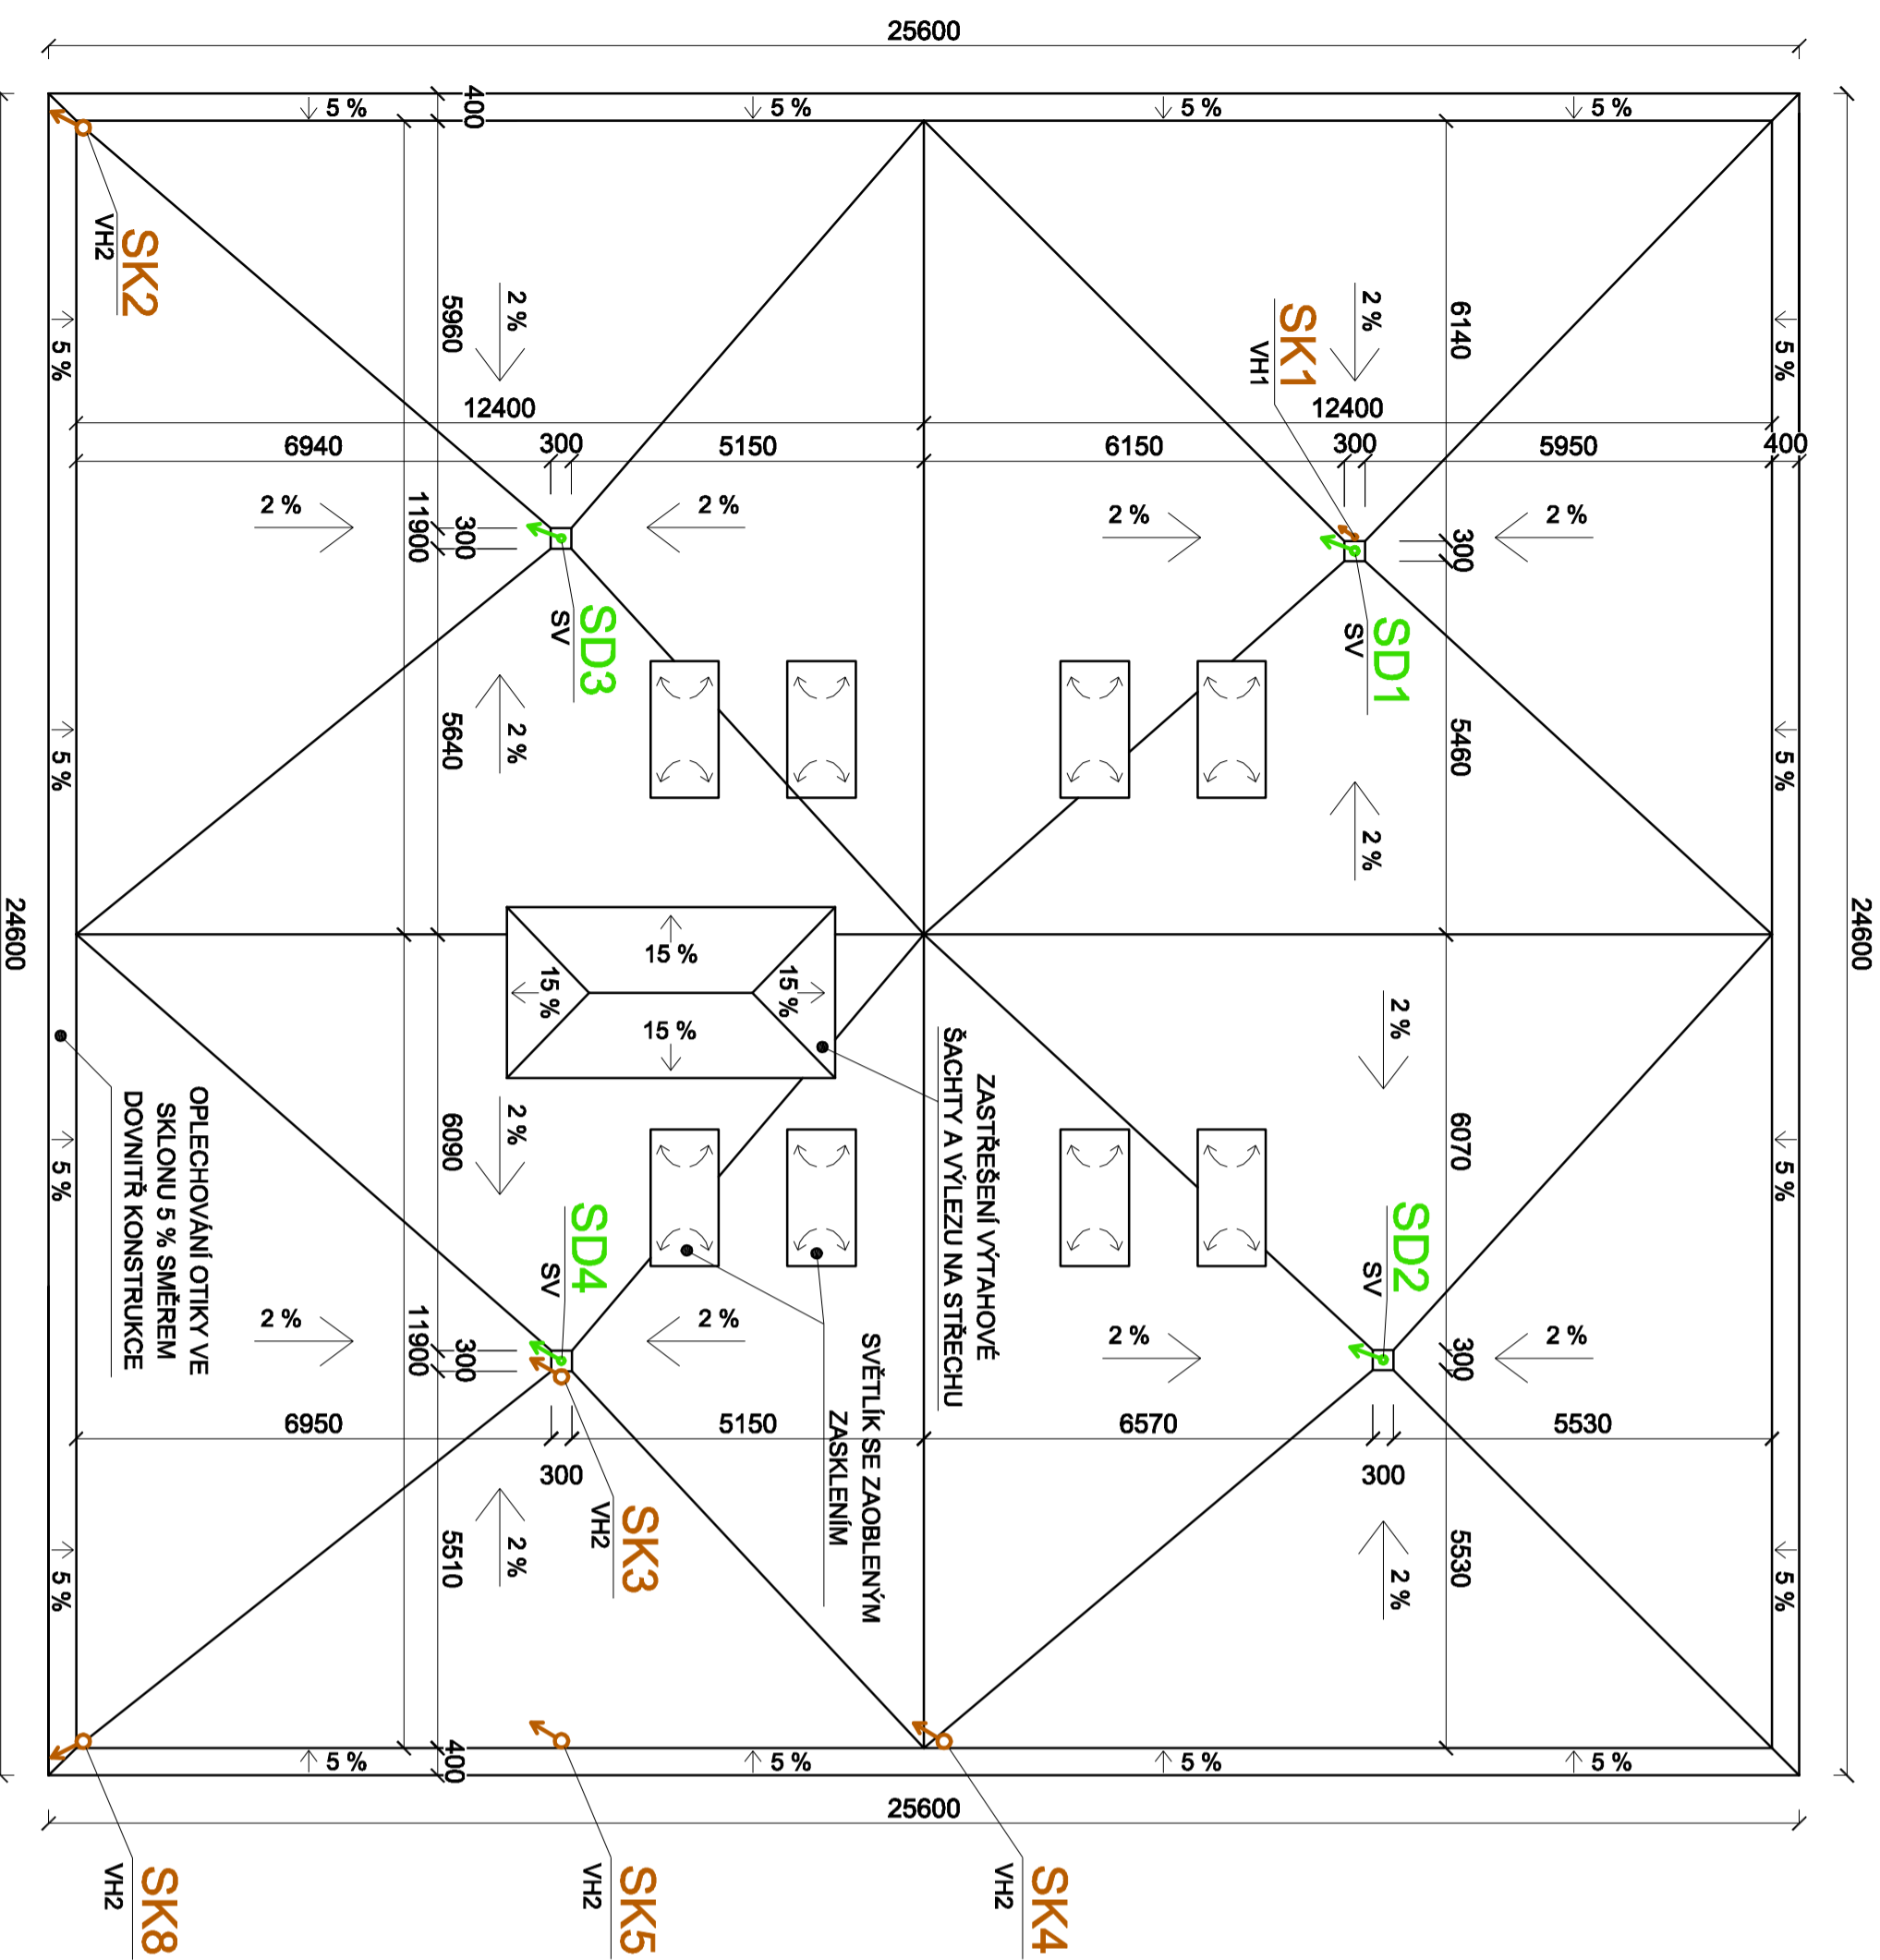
25600

5 %
5 %
5 %
5 %
400

SK2
VH2

5960
2 %
12400

SK1
VH1
2 %
6140
12400

5 %
5 %

6940
300
5150
6150
300
5950
400

2 %
11900
300
2 %
2 %
300
2 %

SD3
SV
SD1
SV

5640
2 %
5460
2 %

5 %
5 %

24600
24600

15 %
15 %
15 %
15 %

2 %

ZASTŘEŠENÍ VÝTAHOVÉ ŠACHTY A VÝLEZU NA STŘECHU

OPLECHOVÁNÍ OTIKY VE SKLONU 5 % SMĚREM DOVNITŘ KONSTRUKCE

6090
2 %
6070

5 %
5 %

SD4
SV
SD2
SV

2 %
11900
300
2 %
2 %
300
2 %

SVĚTLÍK SE ZAOBLENÝM ZASKLENÍM

6950
5150
6570
5530

300
300

SK3
VH2

5510
2 %
5530
2 %

5 %
5 %

5 %
400
5 %
5 %
5 %

25600

SK8
VH2
SK5
VH2
SK4
VH2